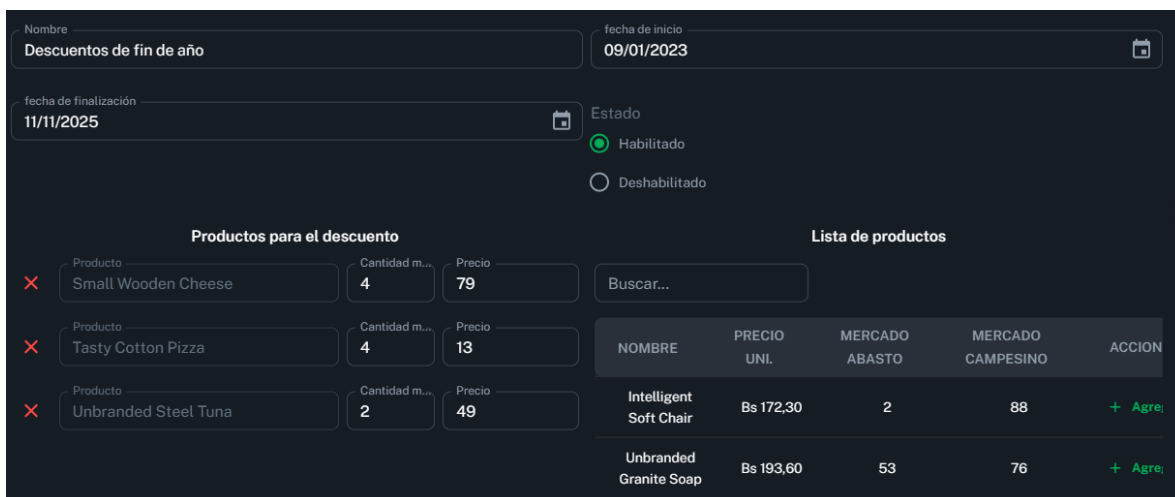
Nombre
Descuentos de fin de año

fecha de inicio
09/01/2023

fecha de finalización
11/11/2025

Estado
Habilitado
Deshabilitado

Productos para el descuento

✕ Producto
Small Wooden Cheese
Cantidad m...
4
Precio
79

✕ Producto
Tasty Cotton Pizza
Cantidad m...
4
Precio
13

✕ Producto
Unbranded Steel Tuna
Cantidad m...
2
Precio
49

Lista de productos

Buscar...

| NOMBRE | PRECIO UNI. | MERCADO ABASTO | MERCADO CAMPESINO | ACCION |
|---|---|---|---|---|
| Intelligent Soft Chair | Bs 172,30 | 2 | 88 | + Agre |
| Unbranded Granite Soap | Bs 193,60 | 53 | 76 | + Agre |